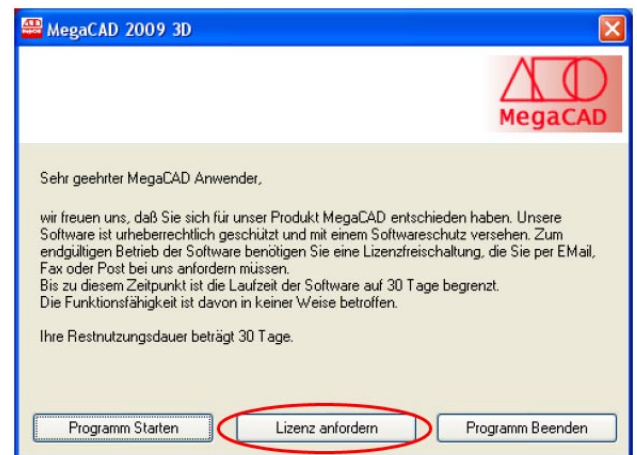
MegaCAD 2009 3D

MegaCAD

Sehr geehrter MegaCAD Anwender,

wir freuen uns, daß Sie sich für unser Produkt MegaCAD entschieden haben. Unsere Software ist urheberrechtlich geschützt und mit einem Softwareschutz versehen. Zum endgültigen Betrieb der Software benötigen Sie eine Lizenzfreischaltung, die Sie per EMail, Fax oder Post bei uns anfordern müssen.
Bis zu diesem Zeitpunkt ist die Laufzeit der Software auf 30 Tage begrenzt.
Die Funktionsfähigkeit ist davon in keiner Weise betroffen.

Ihre Restnutzungsdauer beträgt 30 Tage.

Programm Starten

Lizenz anfordern

Programm Beenden